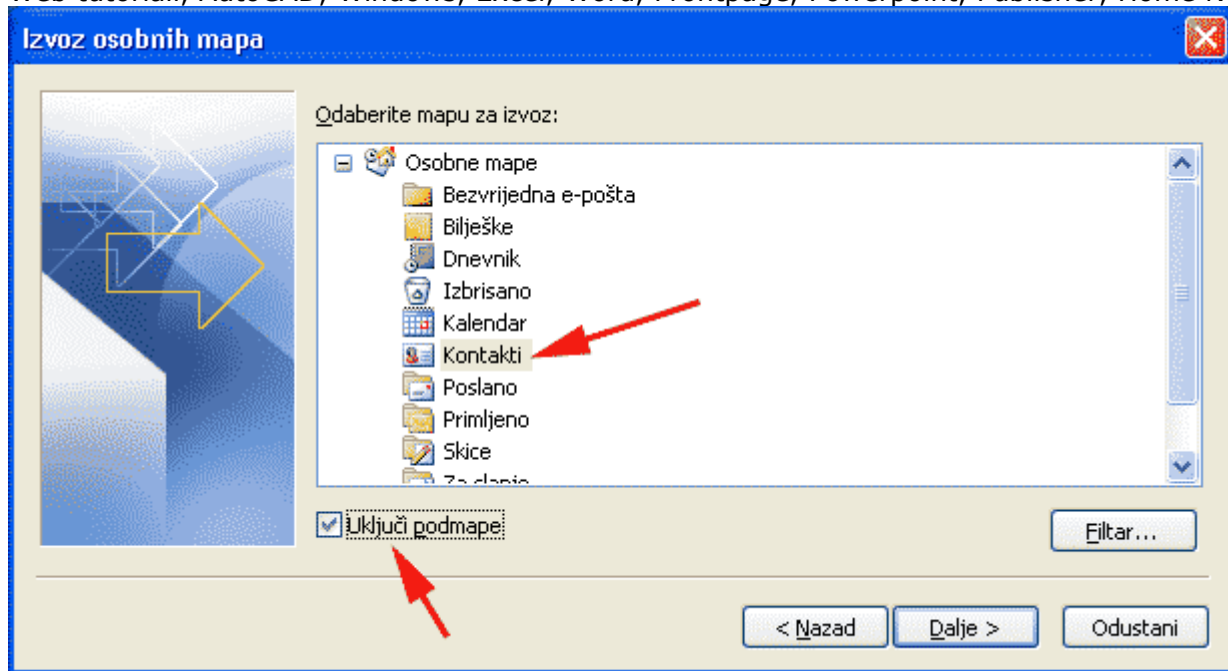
Web tutorial, AutoCAD, Windows, Excel, Word, Frontpage, Powerpoint, Publisher, Home

Izvoz osobnih mapa

Odaberite mapu za izvoz:

Osobne mape
Bezvrijedna e-pošta
Bilješke
Dnevnik
Izbrisano
Kalendar
Kontakti
Poslano
Primljeno
Skice
Za slanje

Uključi podmape

Filtar...

< Nazad
Dalje >
Odustani